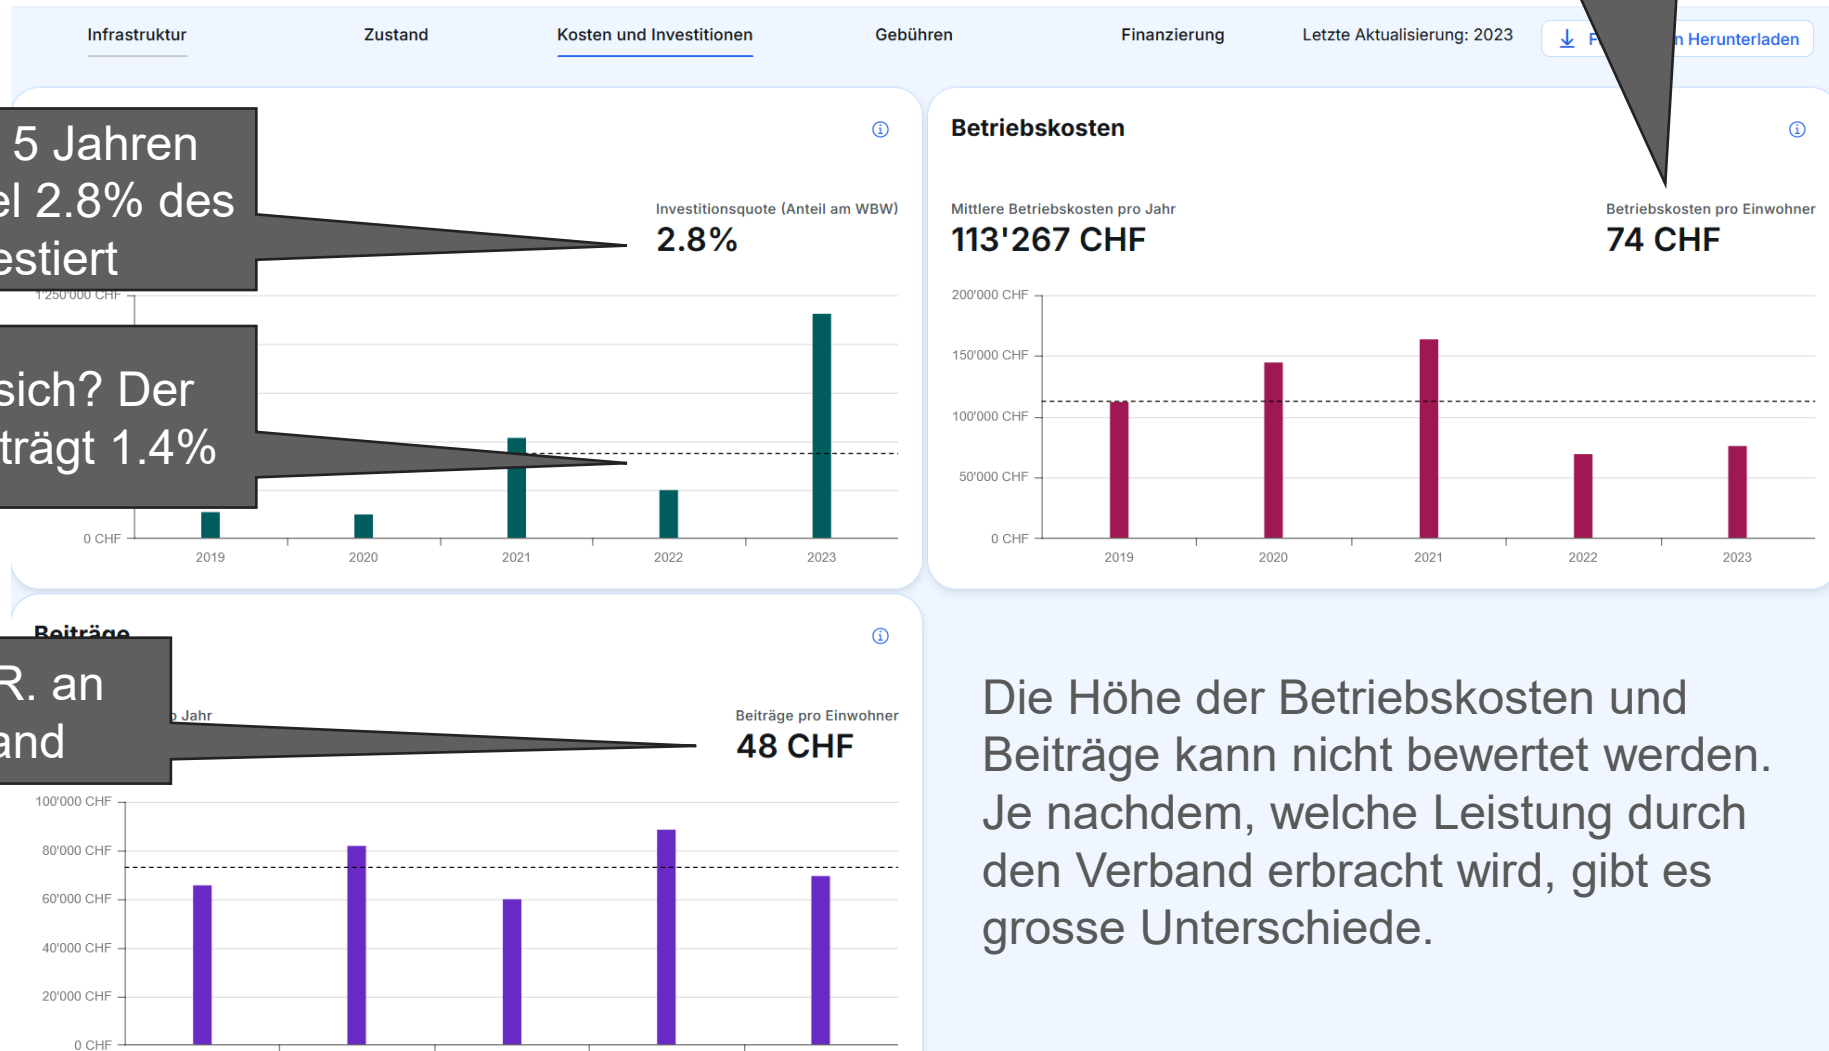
Infrastruktur | Zustand | Kosten und Investitionen | Gebühren | Finanzierung | Letzte Aktualisierung: 2023 | F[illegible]n Herunterladen

5 Jahren
el 2.8% des
estiert

Investitionsquote (Anteil am WBW)
2.8%

1'250'000 CHF

sich? Der
trägt 1.4%

0 CHF
2019 2020 2021 2022 2023

Betriebskosten

Mittlere Betriebskosten pro Jahr
113'267 CHF

Betriebskosten pro Einwohner
74 CHF

200'000 CHF
150'000 CHF
100'000 CHF
50'000 CHF
0 CHF
2019 2020 2021 2022 2023

Beiträge

R. an
and

Jahr

Beiträge pro Einwohner
48 CHF

100'000 CHF
80'000 CHF
60'000 CHF
40'000 CHF
20'000 CHF
0 CHF

Die Höhe der Betriebskosten und Beiträge kann nicht bewertet werden. Je nachdem, welche Leistung durch den Verband erbracht wird, gibt es grosse Unterschiede.